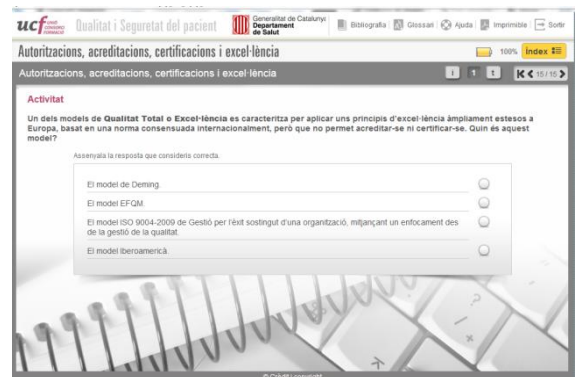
ucf
Qualitat i Seguretat del pacient
Generalitat de Catalunya
Departament de Salut
Bibliografia
Glossari
Ajuda
Imprimible
Sortir

Autoritzacions, acreditacions, certificacions i excel·lència
100%
Índex

Autoritzacions, acreditacions, certificacions i excel·lència
15/15

Activitat

Un dels models de Qualitat Total o Excel·lència es caracteritza per aplicar uns principis d'excel·lència àmpliament estesos a Europa, basat en una norma consensuada internacionalment, però que no permet acreditar-se ni certificar-se. Quin és aquest model?

Assenyala la resposta que consideris correcta.

El model de Deming.

El model EFQM.

El model ISO 9004-2009 de Gestió per l'èxit sostingut d'una organització, mitjançant un enfocament des de la gestió de la qualitat.

El model Iberoamericà.

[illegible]